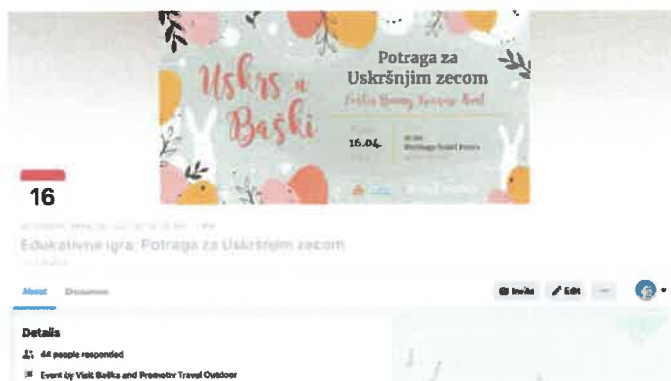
Uskrs u Baški

Potraga za Uskršnjim zecom

Easter Bunny Treasure Hunt

16.04.

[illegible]

16

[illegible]

Edukativna igra: Potraga za Uskršnjim zecom

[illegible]

About Discussion

Invite Edit ···

Details

44 people responded

Event by Visit Baška and Promotiv Travel Outdoor